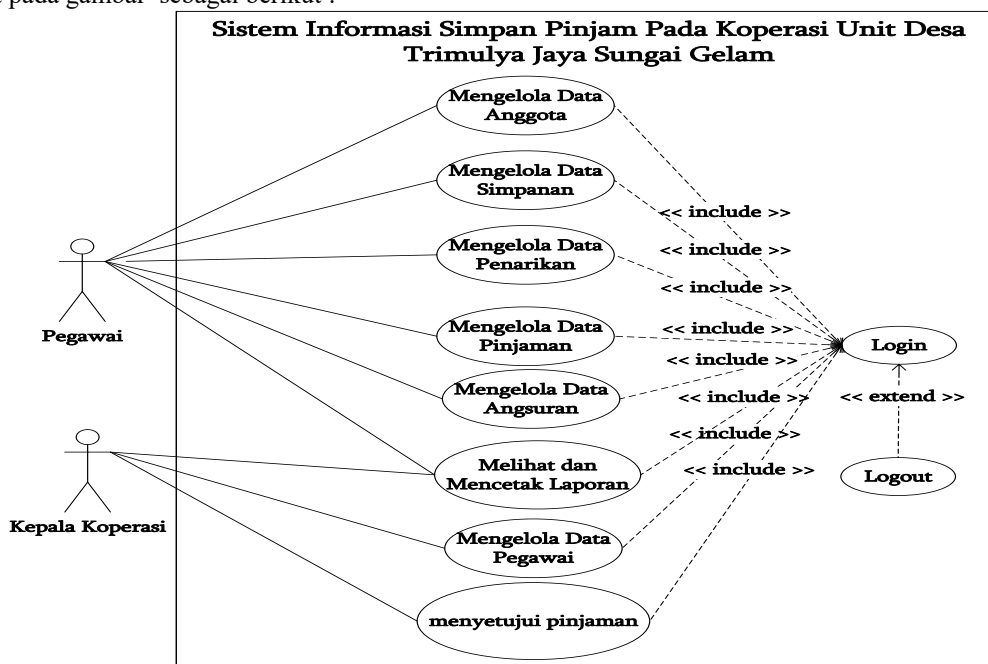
pada gambar sebagai berikut :

Sistem Informasi Simpan Pinjam Pada Koperasi Unit Desa Trimulya Jaya Sungai Gelam

Mengelola Data Anggota

Mengelola Data Simpanan

Mengelola Data Penarikan

Mengelola Data Pinjaman

Mengelola Data Angsuran

Melihat dan Mencetak Laporan

Mengelola Data Pegawai

menyetujui pinjaman

<< include >>

<< include >>

<< include >>

<< include >>

<< include >>

<< include >>

<< include >>

<< include >>

Login

<< extend >>

Logout

Pegawai

Kepala Koperasi